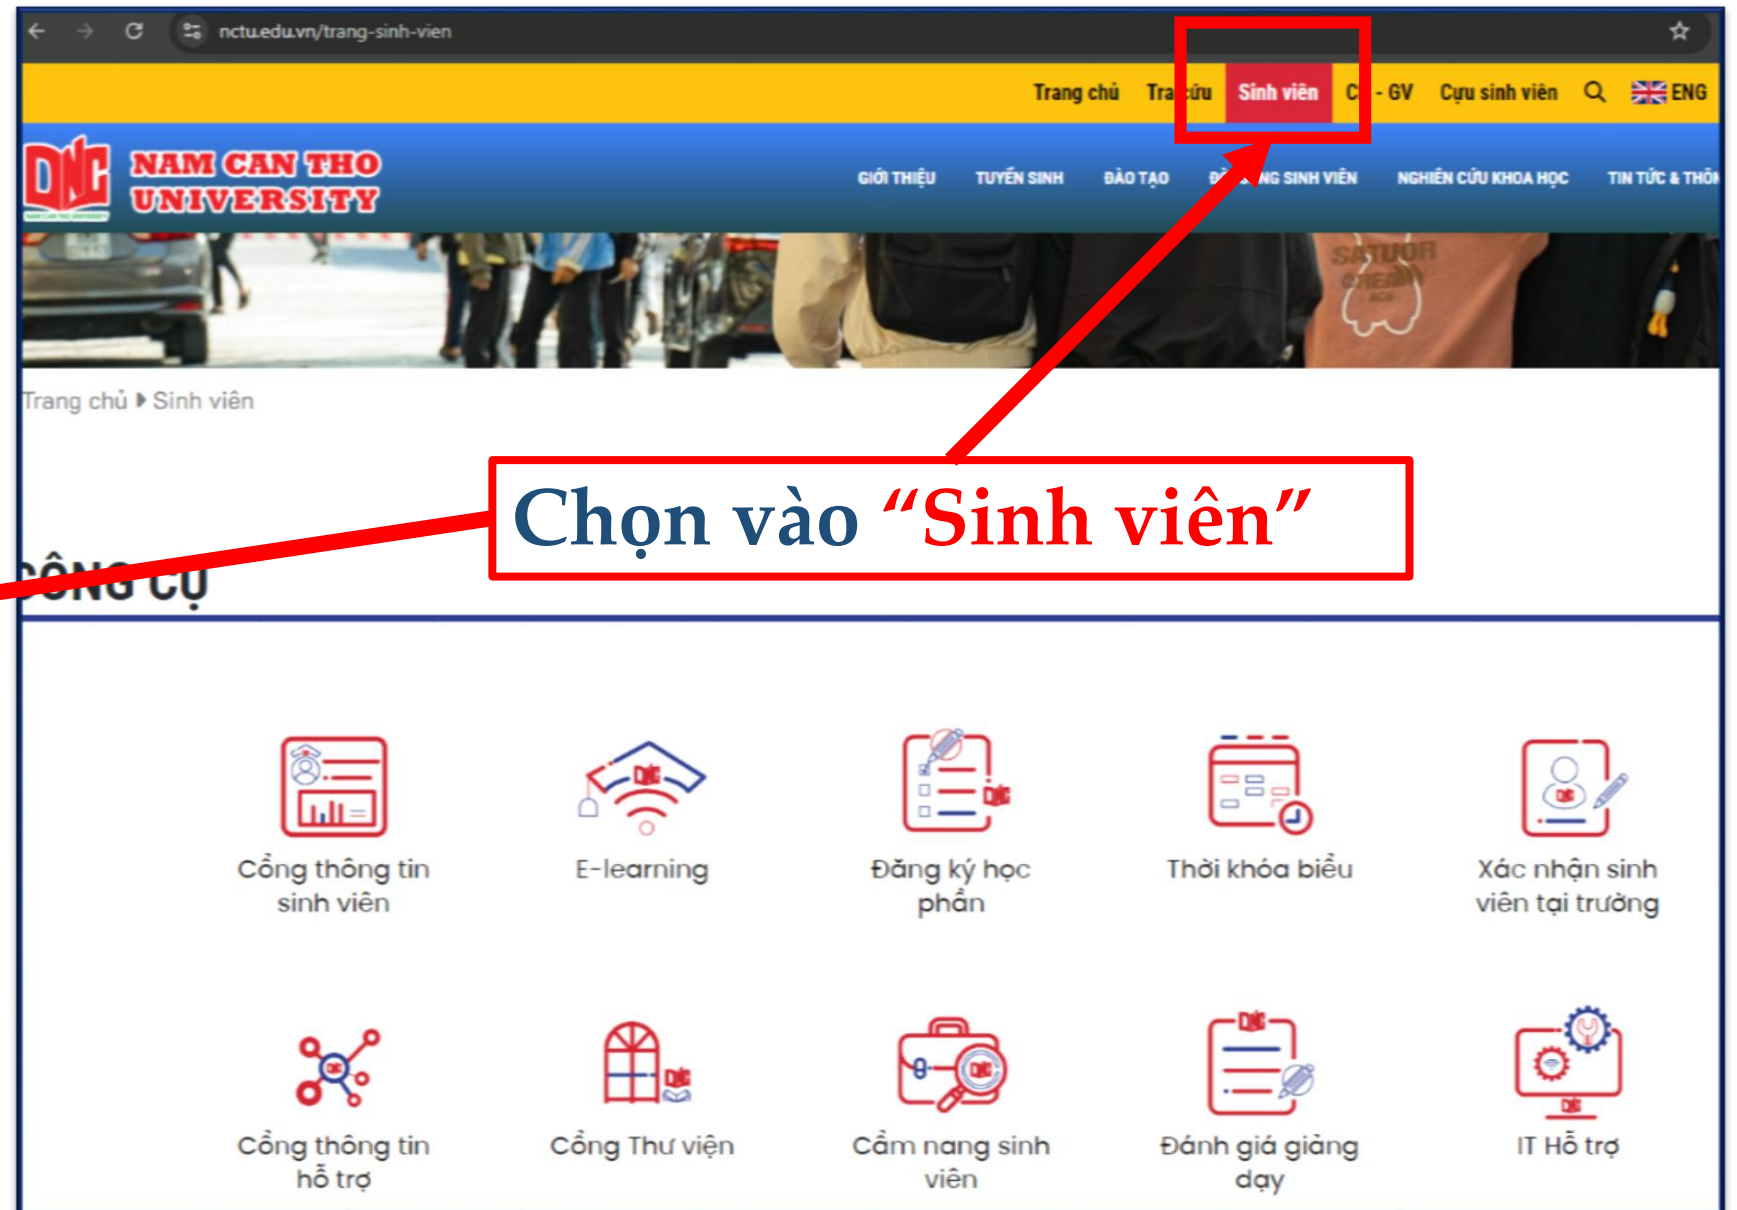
nctu.edu.vn/trang-sinh-vien

Trang chủ Tra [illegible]cứu Sinh viên C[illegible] - GV Cựu sinh viên ENG

DNC NAM CAN THO UNIVERSITY

GIỚI THIỆU TUYỂN SINH ĐÀO TẠO ĐỜ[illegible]NG SINH VIÊN NGHIÊN CỨU KHOA HỌC TIN TỨC & THÔ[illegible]

Trang chủ ▸ Sinh viên

Chọn vào "Sinh viên"

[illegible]ÔNG CỤ

Cổng thông tin sinh viên

E-learning

Đăng ký học phần

Thời khóa biểu

Xác nhận sinh viên tại trường

Cổng thông tin hỗ trợ

Cổng Thư viện

Cẩm nang sinh viên

Đánh giá giảng dạy

IT Hỗ trợ